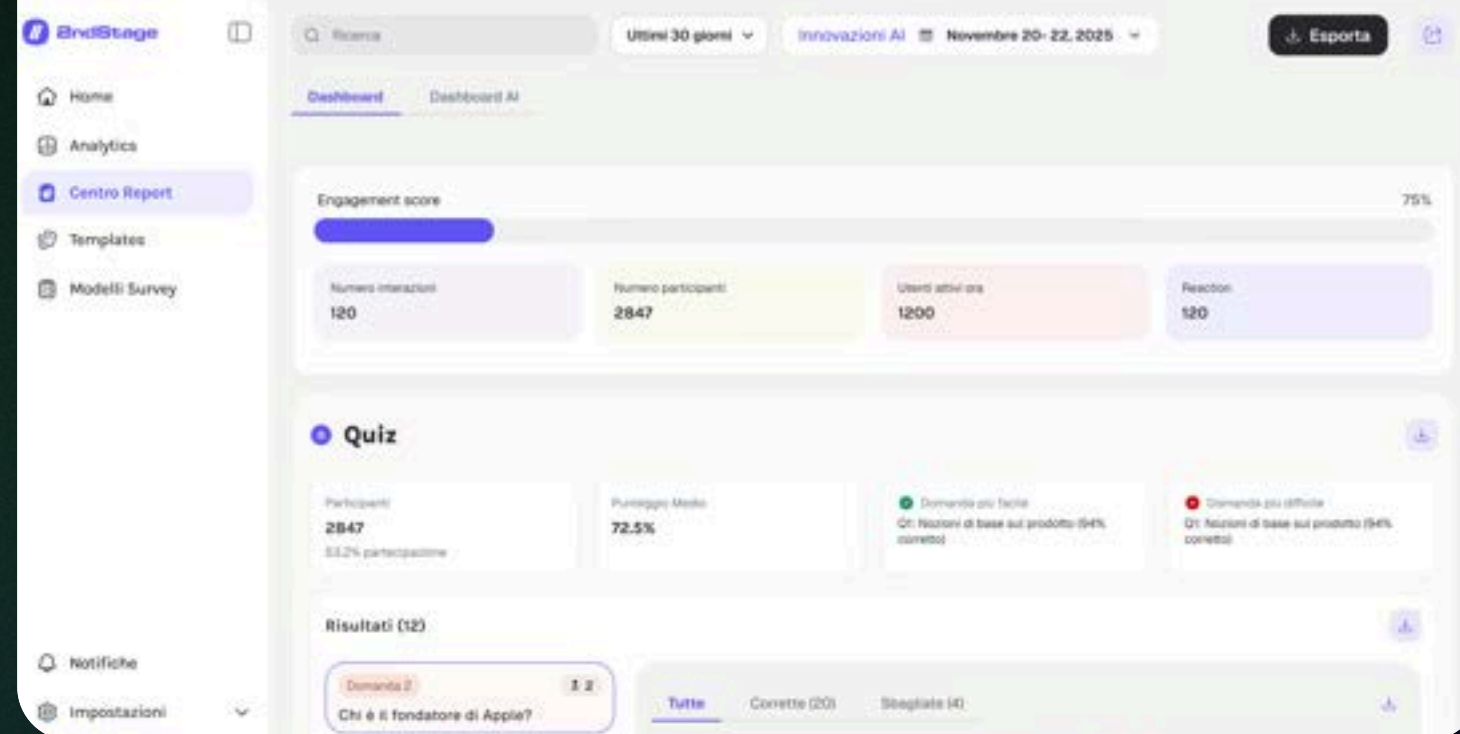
BndStage

Home
Analytics
Centro Report
Templates
Modelli Survey

Notifiche
Impostazioni

Ricerca
Ultimi 30 giorni
Innovazioni AI
Novembre 20- 22, 2025
Esporta

Dashboard
Dashboard AI

Engagement score
75%

Numero interazioni
120
Numero partecipanti
2847
Utenti attivi ora
1200
Reaction
120

Quiz

Partecipanti
2847
53,2% partecipazione
Punteggio Medio
72.5%
Domanda più facile
Q1: Nozioni di base sul prodotto (94% corretto)
Domanda più difficile
Q1: Nozioni di base sul prodotto (94% corretto)

Risultati (12)

Domanda 2
2
Chi è il fondatore di Apple?

Tutte
Corrette (20)
Sbagliate (4)